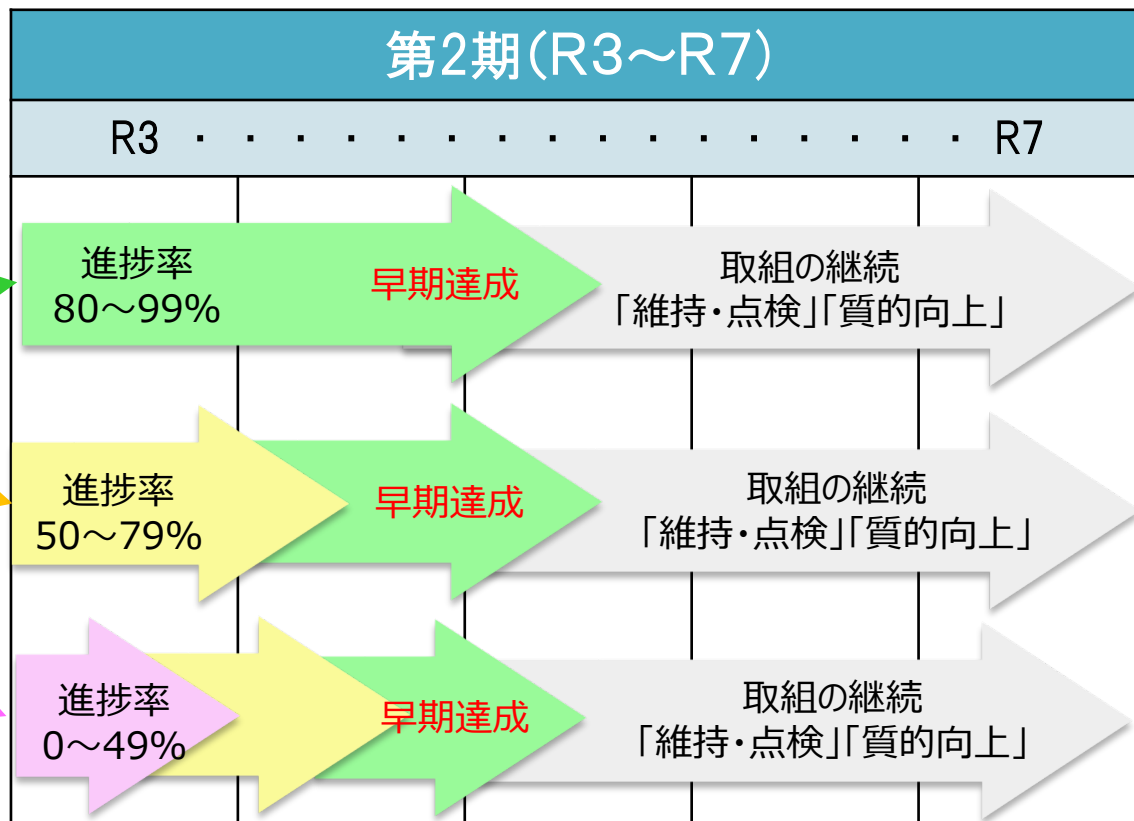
第2期(R3～R7)

R3 ・・・・・・・・・・・・・・・・ R7

進捗率
80～99%

早期達成

取組の継続
「維持・点検」「質的向上」

進捗率
50～79%

早期達成

取組の継続
「維持・点検」「質的向上」

進捗率
0～49%

早期達成

取組の継続
「維持・点検」「質的向上」